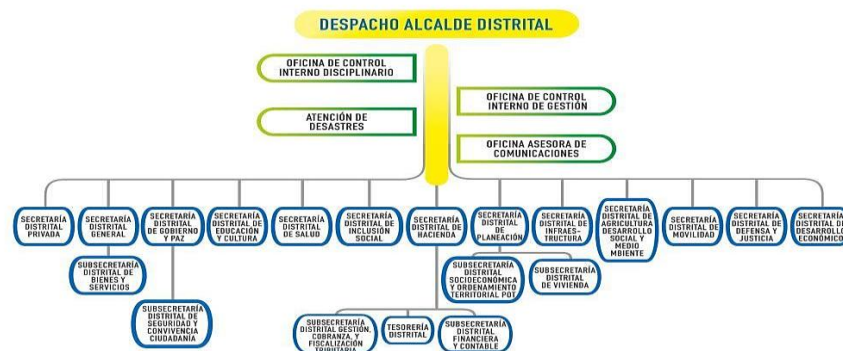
DESPACHO ALCALDE DISTRITAL

OFICINA DE CONTROL INTERNO DISCIPLINARIO

OFICINA DE CONTROL INTERNO DE GESTIÓN

ATENCIÓN DE DESASTRES

OFICINA ASESORA DE COMUNICACIONES

SECRETARÍA DISTRITAL PRIVADA

SECRETARÍA DISTRITAL GENERAL

SECRETARÍA DISTRITAL DE GOBIERNO Y PAZ

SECRETARÍA DISTRITAL DE EDUCACIÓN Y CULTURA

SECRETARÍA DISTRITAL DE SALUD

SECRETARÍA DISTRITAL DE INCLUSIÓN SOCIAL

SECRETARÍA DISTRITAL DE HACIENDA

SECRETARÍA DISTRITAL DE PLANEACIÓN

SECRETARÍA DISTRITAL DE INFRAES-TRUCTURA

SECRETARÍA DISTRITAL DE AGRICULTURA DESARROLLO SOCIAL Y MEDIO MBIENTE

SECRETARÍA DISTRITAL DE MOVILIDAD

SECRETARÍA DISTRITAL DE DEFENSA Y JUSTICIA

SECRETARÍA DISTRITAL DE DESARROLLO ECONÓMICO

SUBSECRETARÍA DISTRITAL DE BIENES Y SERVICIOS

SUBSECRETARÍA DISTRITAL DE SEGURIDAD Y CONVIVENCIA CIUDADANÍA

SUBSECRETARÍA DISTRITAL SOCIOECONÓMICA Y ORDENAMIENTO TERRITORIAL POT

SUBSECRETARÍA DISTRITAL DE VIVIENDA

SUBSECRETARÍA DISTRITAL GESTIÓN, COBRANZA Y FISCALIZACIÓN TRIBUTARIA

TESORERÍA DISTRITAL

SUBSECRETARÍA DISTRITAL FINANCIERA Y CONTABLE